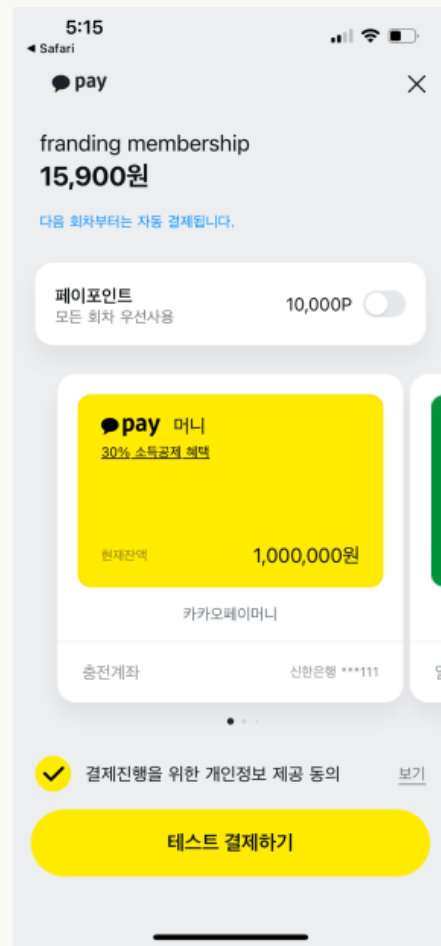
5:15
◂ Safari

pay

franding membership
15,900원

다음 회차부터는 자동 결제됩니다.

페이포인트
모든 회차 우선사용
10,000P

pay 머니
30% 소득공제 혜택

현재잔액
1,000,000원

카카오페이머니

충전계좌
신한은행 ***111

결제진행을 위한 개인정보 제공 동의
보기

테스트 결제하기